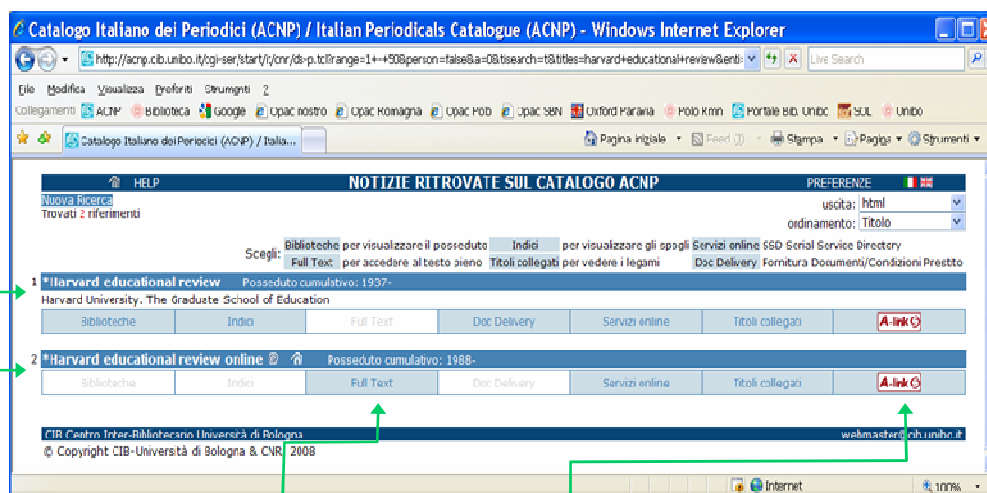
Catalogo Italiano dei Periodici (ACNP) / Italian Periodicals Catalogue (ACNP) - Windows Internet Explorer

http://acnp.cib.unibo.it/cgi-ser/start/it/cnr/ds-p.tcl?range=1+-+50&person=false&a=0&tisearch=t&titles=harvard+educational+review&enti= Live Search

File Modifica Visualizza Preferiti Strumenti ?

Collegamenti ACNP Biblioteca Google Opac nostro Opac Romagna Opac Polo Opac SBN Oxford Paraula Polo Rmn Portale Bib. Unibo SOL Unibo

Catalogo Italiano dei Periodici (ACNP) / Italia...

Pagina iniziale Feed (J) Stampa Pagina Strumenti

HELP NOTIZIE RITROVATE SUL CATALOGO ACNP PREFERENZE

Nuova Ricerca
Trovati 2 riferimenti

uscita: html
ordinamento: Titolo

Scegli: Biblioteche per visualizzare il posseduto Indici per visualizzare gli spogli Servizi online SSD Serial Service Directory
Full Text per accedere al testo pieno Titoli collegati per vedere i legami Doc Delivery Fornitura Documenti/Condizioni Prestito

1 *Harvard educational review Posseduto cumulativo: 1937-
Harvard University. The Graduate School of Education

| Biblioteche | Indici | Full Text | Doc Delivery | Servizi online | Titoli collegati | A-link |
|---|---|---|---|---|---|---|

2 *Harvard educational review online Posseduto cumulativo: 1988-

| Biblioteche | Indici | Full Text | Doc Delivery | Servizi online | Titoli collegati | A-link |
|---|---|---|---|---|---|---|

CIB Centro Inter-Bibliotecario Università di Bologna webmaster@cib.unibo.it
© Copyright CIB-Università di Bologna & CNR, 2008

Internet 100%